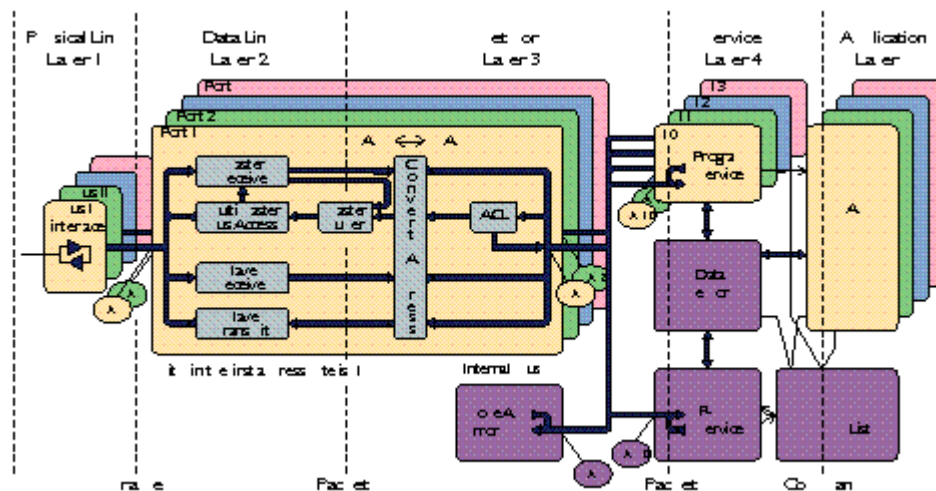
P sical Lin La er 1

Data Lin La er 2

et or La er 3

ervice La er 4

A lication La er

Port

Port 2

Port 1

A ⟷ A

aster eceive

ulti aster us Access

aster u er

C o n v e r t A  ress

ACL

lave eceive

lave rans it

us I

us I interface

A

A

A 1

A 0

13

12

11

10

Progra ervice

A

Data e or

it int e irsta ress teis l

Internal us

o e A mor

R ervice

List

A

A 0

ra e

Pac et

Pac et

Co an